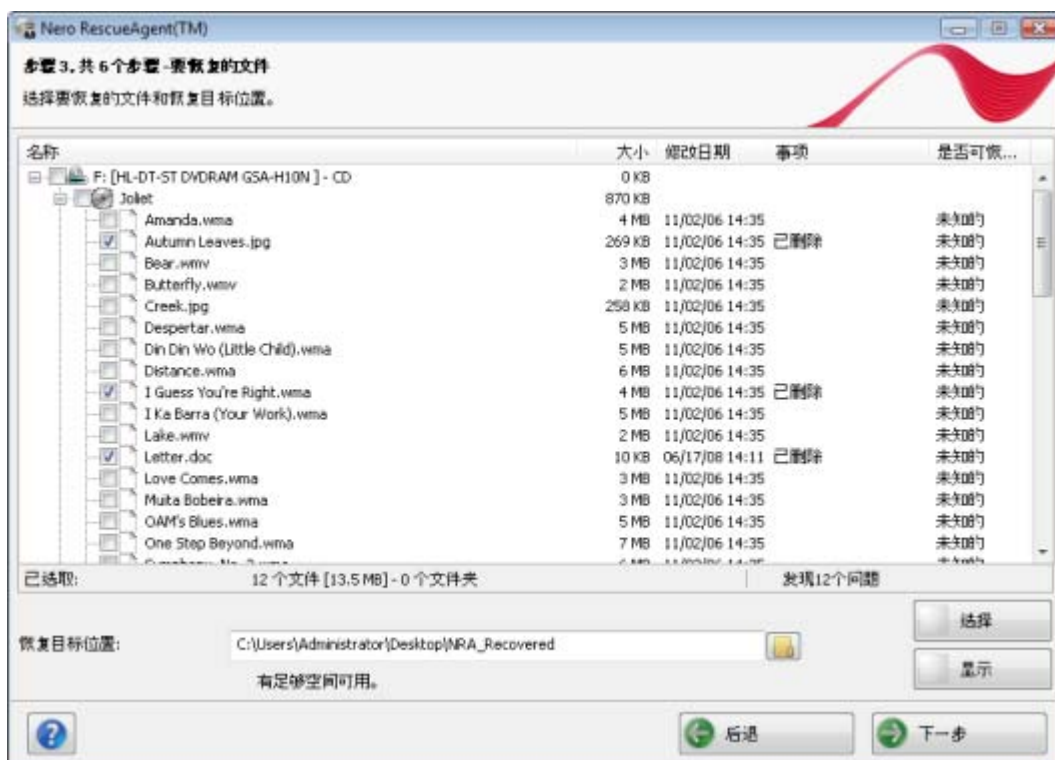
Nero RescueAgent(TM)

步骤 3，共 6 个步骤 - 要恢复的文件

选择要恢复的文件和恢复目标位置。

| 名称 | 大小 | 修改日期 | 事项 | 是否可恢... |
|---|---|---|---|---|
| F: [HL-DT-ST DVDRAM GSA-H10N ] - CD | 0 KB | | | |
| Joliet | 870 KB | | | |
| Amanda.wma | 4 MB | 11/02/06 14:35 | | 未知的 |
| Autumn Leaves.jpg | 269 KB | 11/02/06 14:35 | 已删除 | 未知的 |
| Bear.wmv | 3 MB | 11/02/06 14:35 | | 未知的 |
| Butterfly.wmv | 2 MB | 11/02/06 14:35 | | 未知的 |
| Creek.jpg | 258 KB | 11/02/06 14:35 | | 未知的 |
| Despertar.wma | 5 MB | 11/02/06 14:35 | | 未知的 |
| Din Din Wo (Little Child).wma | 5 MB | 11/02/06 14:35 | | 未知的 |
| Distance.wma | 6 MB | 11/02/06 14:35 | | 未知的 |
| I Guess You're Right.wma | 4 MB | 11/02/06 14:35 | 已删除 | 未知的 |
| I Ka Barra (Your Work).wma | 5 MB | 11/02/06 14:35 | | 未知的 |
| Lake.wmv | 2 MB | 11/02/06 14:35 | | 未知的 |
| Letter.doc | 10 KB | 06/17/08 14:11 | 已删除 | 未知的 |
| Love Comes.wma | 3 MB | 11/02/06 14:35 | | 未知的 |
| Muita Bobeira.wma | 3 MB | 11/02/06 14:35 | | 未知的 |
| OAM's Blues.wma | 5 MB | 11/02/06 14:35 | | 未知的 |
| One Step Beyond.wma | 7 MB | 11/02/06 14:35 | | 未知的 |
| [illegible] | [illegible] | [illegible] | | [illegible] |

已选取: 12 个文件 [13.5 MB] - 0 个文件夹 发现12个问题

选择

恢复目标位置: C:\Users\Administrator\Desktop\NRA_Recovered

显示

有足够空间可用。

后退

下一步